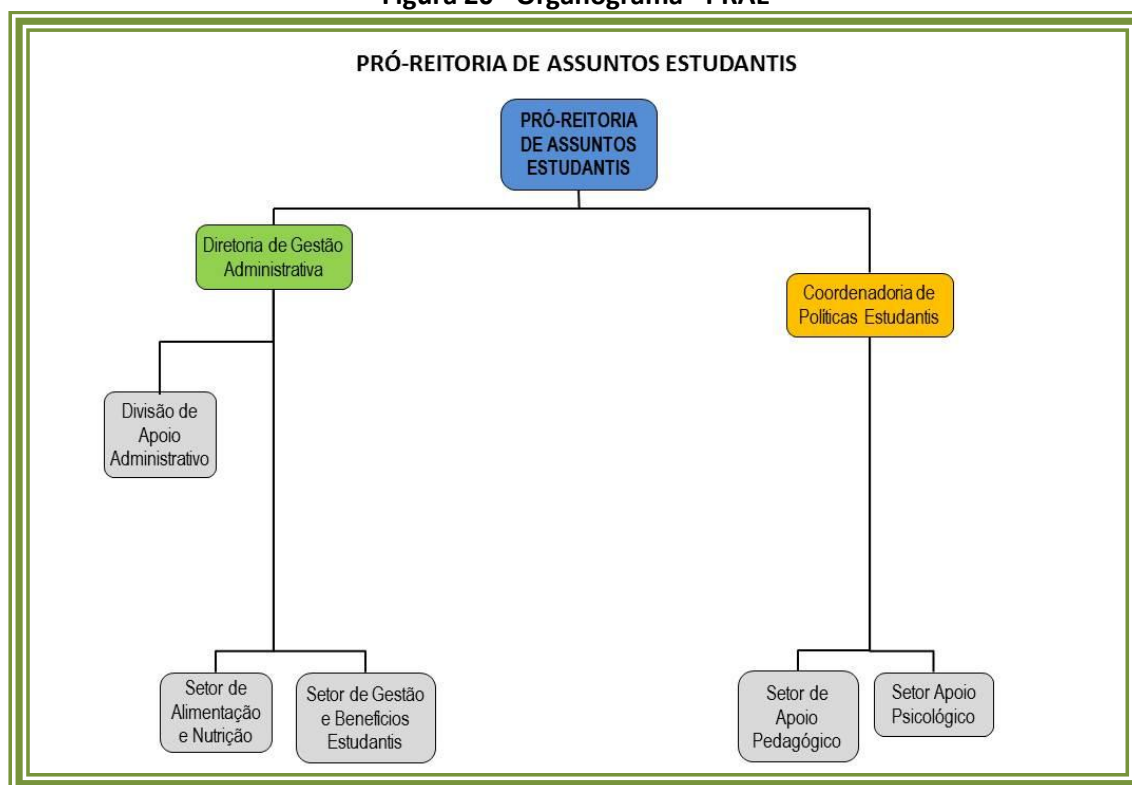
Figura 20 - Organograma - PRAE

PRÓ-REITORIA DE ASSUNTOS ESTUDANTIS

PRÓ-REITORIA DE ASSUNTOS ESTUDANTIS

Diretoria de Gestão Administrativa

Coordenadoria de Políticas Estudantis

Divisão de Apoio Administrativo

Setor de Alimentação e Nutrição

Setor de Gestão e Benefícios Estudantis

Setor de Apoio Pedagógico

Setor Apoio Psicológico